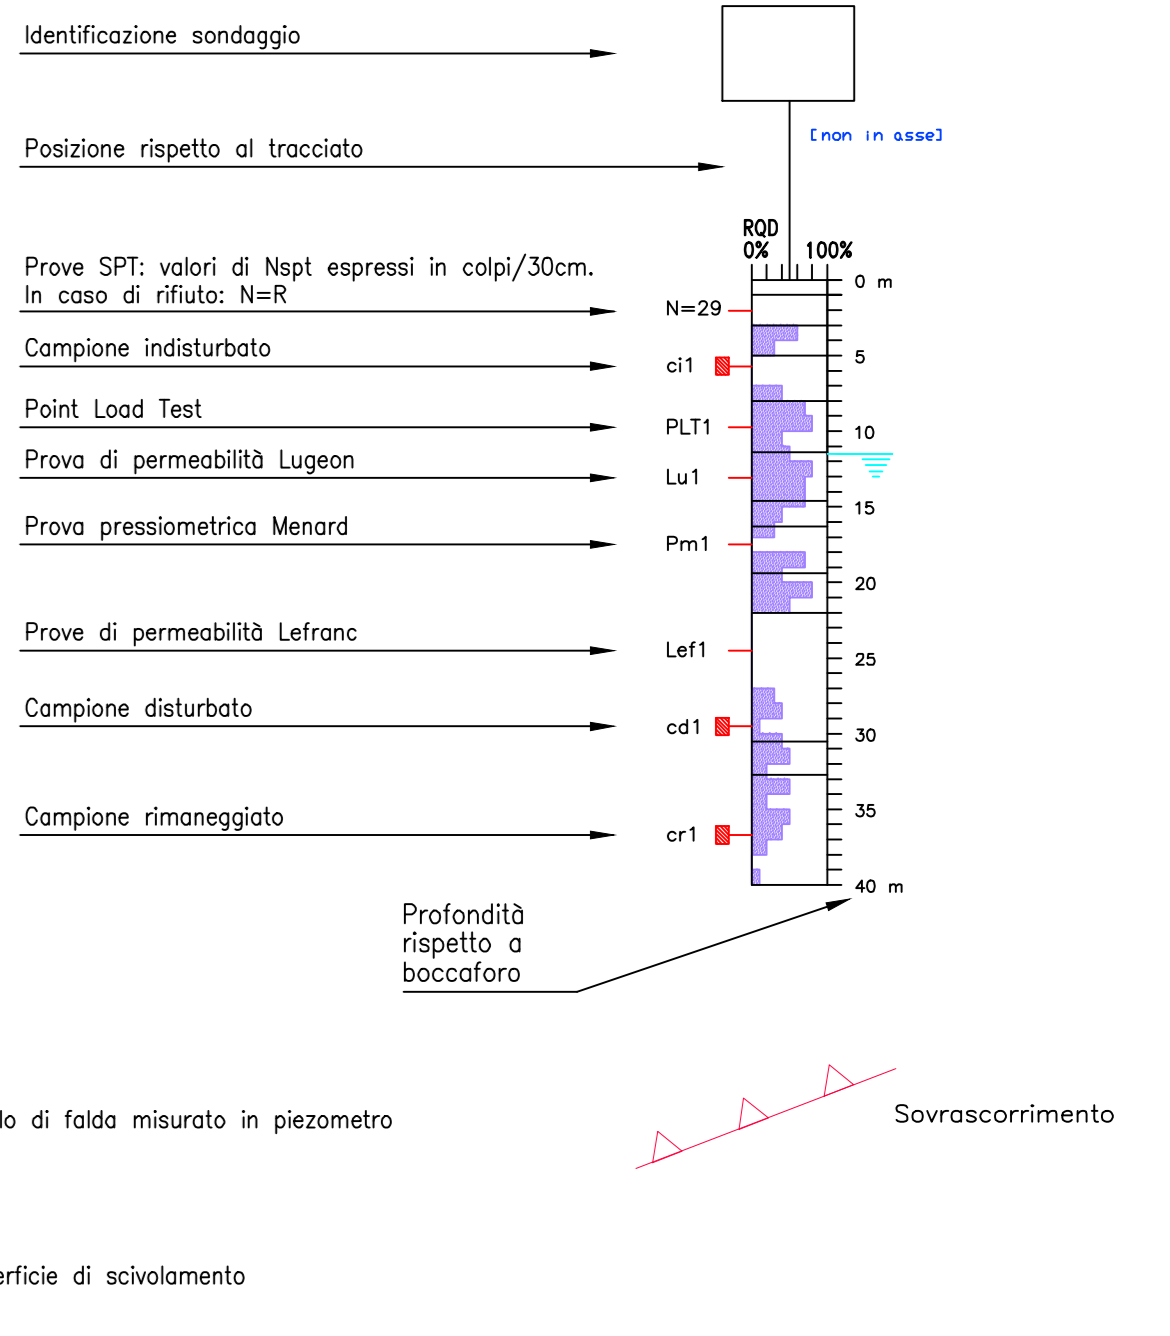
Identificazione sondaggio

Posizione rispetto al tracciato

[non in asse]

RQD
0%
100%

Prove SPT: valori di Nspt espressi in colpi/30cm.
In caso di rifiuto: N=R

N=29

0 m

Campione indisturbato

ci1

5

Point Load Test

PLT1

10

Prova di permeabilità Lugeon

Lu1

15

Prova pressiometrica Menard

Pm1

20

Prove di permeabilità Lefranc

Lef1

25

Campione disturbato

cd1

30

35

Campione rimaneggiato

cr1

40 m

Profondità
rispetto a
boccaforo

lo di falda misurato in piezometro

Sovrascorrimento

erficie di scivolamento